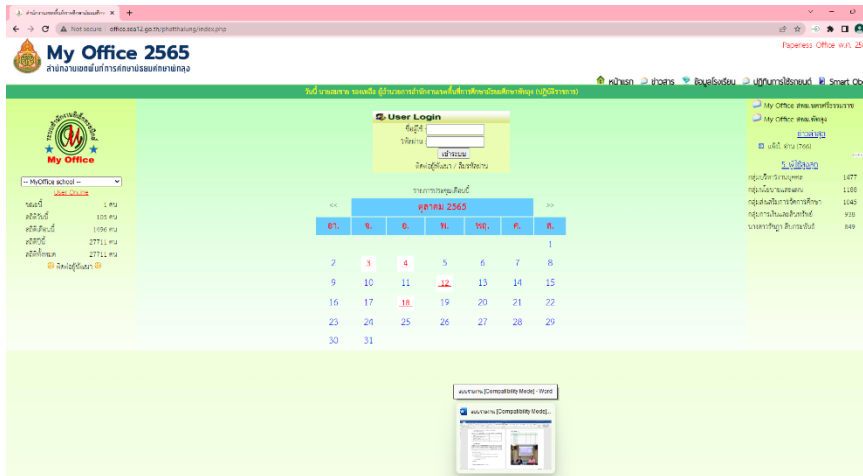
สำนักงานเขตพื้นที่การศึกษามัธยมศึกษา ×  +

Not secure  office.sea12.go.th/phatthalung/index.php

My Office 2565
สำนักงานเขตพื้นที่การศึกษามัธยมศึกษาพัทลุง

Paperless Office ver. 25

หน้าแรก  ข่าวสาร  ข้อมูลโรงเรียน  ปฏิทินการใช้รถยนต์  Smart Ob

วันนี้ นายสมชาย ของเหลือ ผู้อำนวยการสำนักงานเขตพื้นที่การศึกษามัธยมศึกษาพัทลุง (ปฏิบัติราชการ)

My Office

-- MyOffice school --
User Online
ขณะนี้ 1 คน
สถิติวันนี้ 105 คน
สถิติเดือนนี้ 1696 คน
สถิติปีนี้ 27711 คน
สถิติทั้งหมด 27711 คน
ติดต่อผู้พัฒนา

User Login
ชื่อผู้ใช้
รหัสผ่าน
เข้าระบบ
ติดต่อผู้พัฒนา / ลืมรหัสผ่าน

รายการประชุมเดือนนี้

| << | | ตุลาคม 2565 | | | | >> |
|---|---|---|---|---|---|---|
| อา. | จ. | อ. | พ. | พฤ. | ศ. | ส. |
| | | | | | | 1 |
| 2 | 3 | 4 | 5 | 6 | 7 | 8 |
| 9 | 10 | 11 | 12 | 13 | 14 | 15 |
| 16 | 17 | 18 | 19 | 20 | 21 | 22 |
| 23 | 24 | 25 | 26 | 27 | 28 | 29 |
| 30 | 31 | | | | | |

My Office สพม.นครศรีธรรมราช
My Office สพม.พัทลุง
ดาวน์โหลด
แจ้งปี ด่าน (766)
5 อันดับ
กลุ่มบริหารงานบุคคล 1477
กลุ่มนโยบายและแผน 1188
กลุ่มส่งเสริมการจัดการศึกษา 1045
กลุ่มบริหารการเงินและสินทรัพย์ 936
นางสาวปัญญา สินกาญจน์ 849

แบบรายงาน [Compatibility Mode] - Word
แบบรายงาน [Compatibility Mode]...